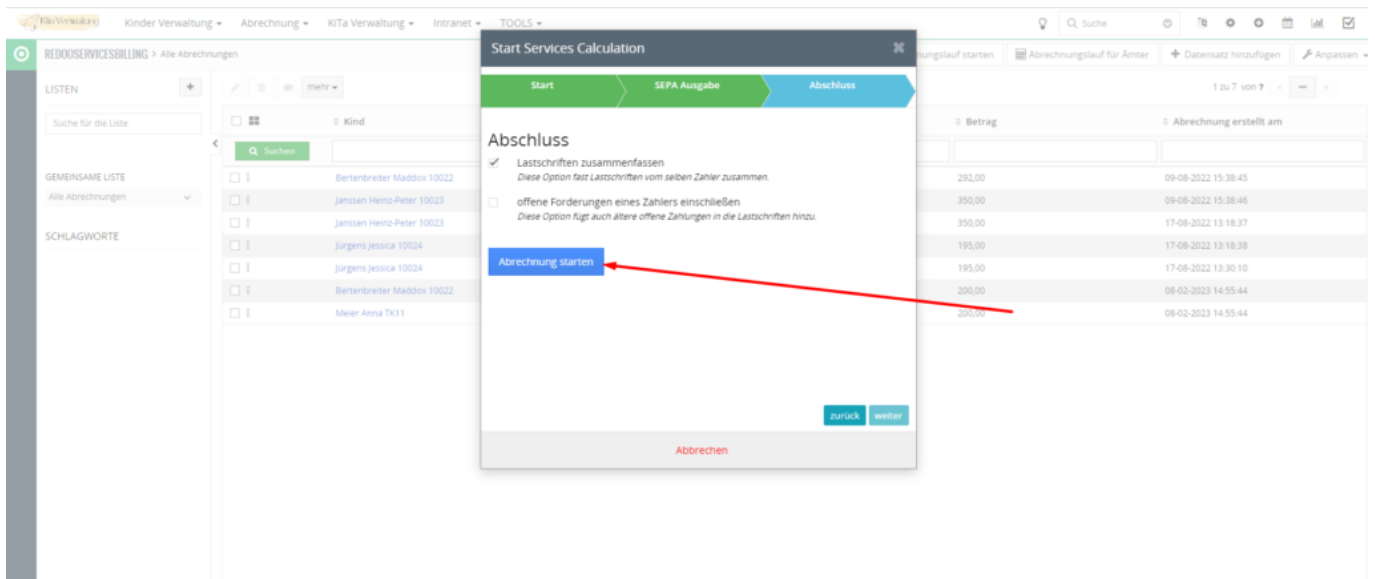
KiTa Verwaltung Kinder Verwaltung ▾ Abrechnung ▾ KiTa Verwaltung ▾ Intranet ▾ TOOLS ▾ Suche

REDOOSERVICESBILLING > Alle Abrechnungen

ungslauf starten | Abrechnungslauf für Ämter | + Datensatz hinzufügen | Anpassen ▾

LISTEN +

Suche für die Liste

GEMEINSAME LISTE

Alle Abrechnungen

SCHLAGWORTE

mehr ▾

Suchen

1 zu 7 von ?

| | Kind | Betrag | Abrechnung erstellt am |
|---|---|---|---|
| | Bertenbreiter Maddox 10022 | 292,00 | 09-08-2022 15:38:45 |
| | Janssen Heinz-Peter 10023 | 350,00 | 09-08-2022 15:38:46 |
| | Janssen Heinz-Peter 10023 | 350,00 | 17-08-2022 13:18:37 |
| | Jürgens Jessica 10024 | 195,00 | 17-08-2022 13:18:38 |
| | Jürgens Jessica 10024 | 195,00 | 17-08-2022 13:30:10 |
| | Bertenbreiter Maddox 10022 | 200,00 | 08-02-2023 14:55:44 |
| | Meier Anna TK11 | 200,00 | 08-02-2023 14:55:44 |

Start Services Calculation

Start | SEPA Ausgabe | Abschluss

Abschluss

Lastschriften zusammenfassen
Diese Option fast Lastschriften vom selben Zahler zusammen.

offene Forderungen eines Zahlers einschließen
Diese Option fügt auch ältere offene Zahlungen in die Lastschriften hinzu.

Abrechnung starten

zurück weiter

Abbrechen